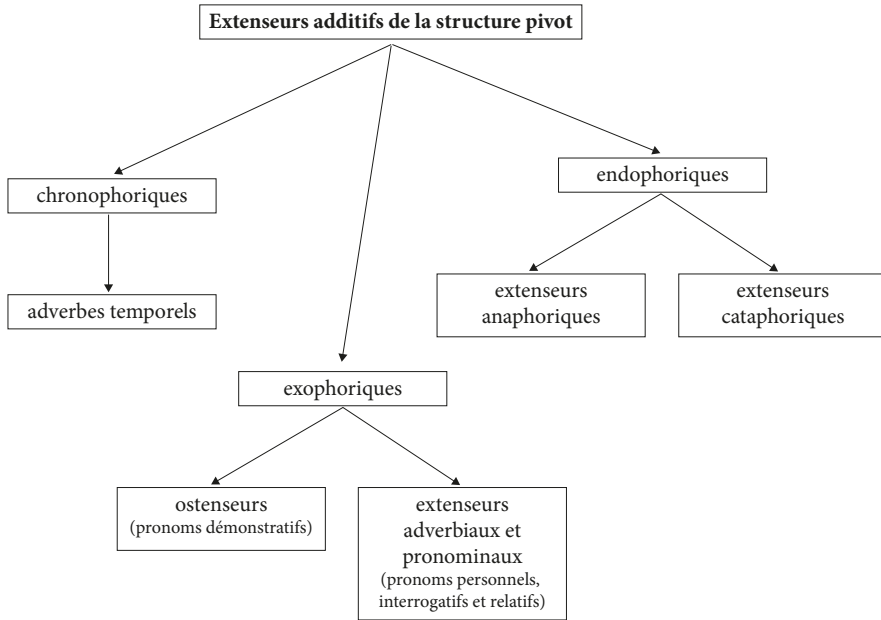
**Extenseurs additifs de la structure pivot**

chronophoriques

adverbes temporels

endophoriques

extenseurs anaphoriques

extenseurs cataphoriques

exophoriques

ostenseurs (pronoms démonstratifs)

extenseurs adverbiaux et pronominaux (pronoms personnels, interrogatifs et relatifs)